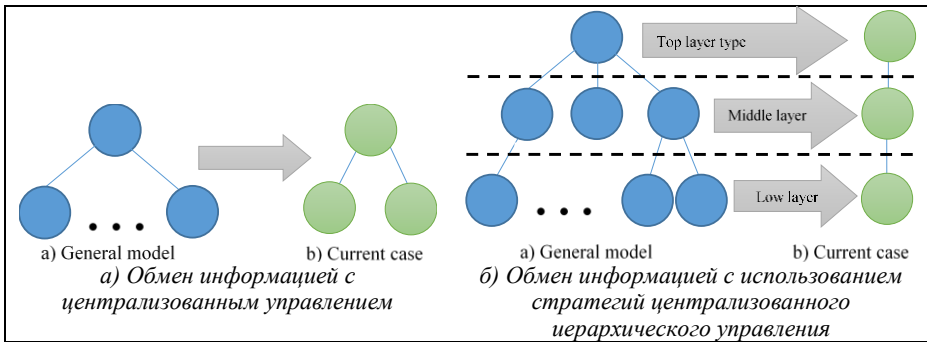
a) General model

b) Current case

а) Обмен информацией с централизованным управлением

Top layer type

Middle layer

Low layer

a) General model

b) Current case

б) Обмен информацией с использованием стратегий централизованного иерархического управления